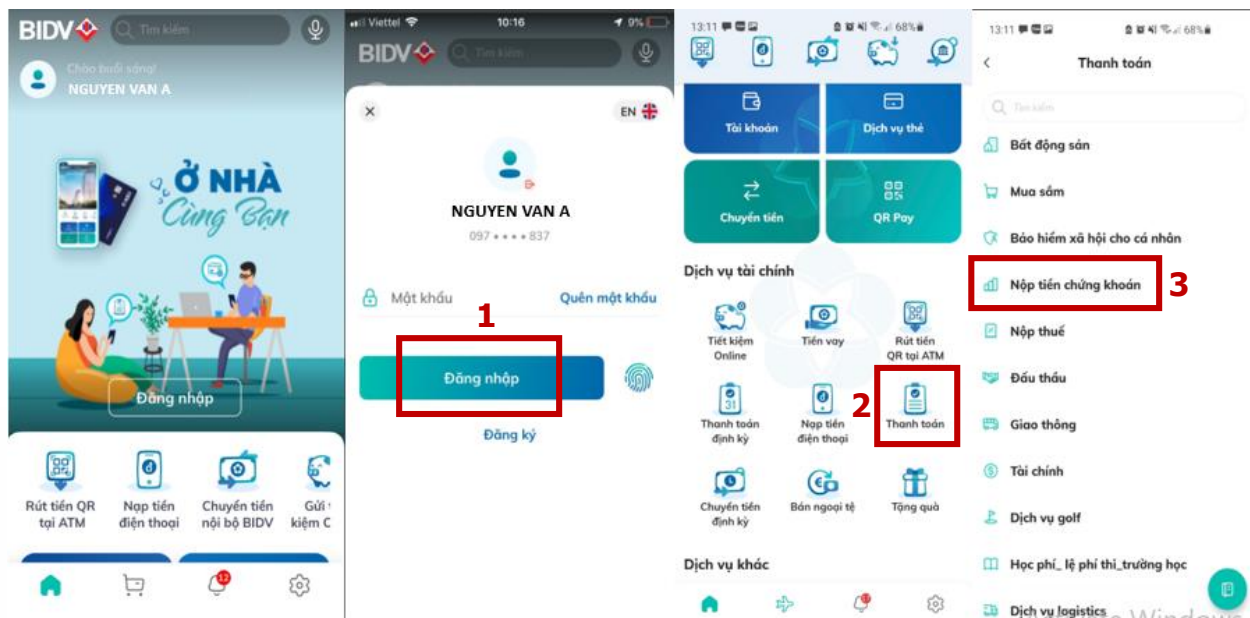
BIDV Tìm kiếm

Chào buổi sáng!
NGUYEN VAN A

Ở NHÀ Cùng Bạn

Đăng nhập

Rút tiền QR tại ATM
Nạp tiền điện thoại
Chuyển tiền nội bộ BIDV
Gửi tiết kiệm O

12

Viettel 10:16 9%
BIDV Tìm kiếm

EN

NGUYEN VAN A
097 • • • • 837

Mật khẩu
Quên mật khẩu

1

Đăng nhập

Đăng ký

13:11 68%

Tài khoản
Dịch vụ thẻ
Chuyển tiền
QR Pay

Dịch vụ tài chính

Tiết kiệm Online
Tiền vay
Rút tiền QR tại ATM
Thanh toán định kỳ
Nạp tiền điện thoại
2
Thanh toán
Chuyển tiền định kỳ
Bán ngoại tệ
Tặng quà

Dịch vụ khác

13:11 68%
Thanh toán

Tìm kiếm

Bất động sản
Mua sắm
Bảo hiểm xã hội cho cá nhân
Nộp tiền chứng khoán
3
Nộp thuế
Đấu thầu
Giao thông
Tài chính
Dịch vụ golf
Học phí_ lệ phí thi_trường học
Dịch vụ logistics